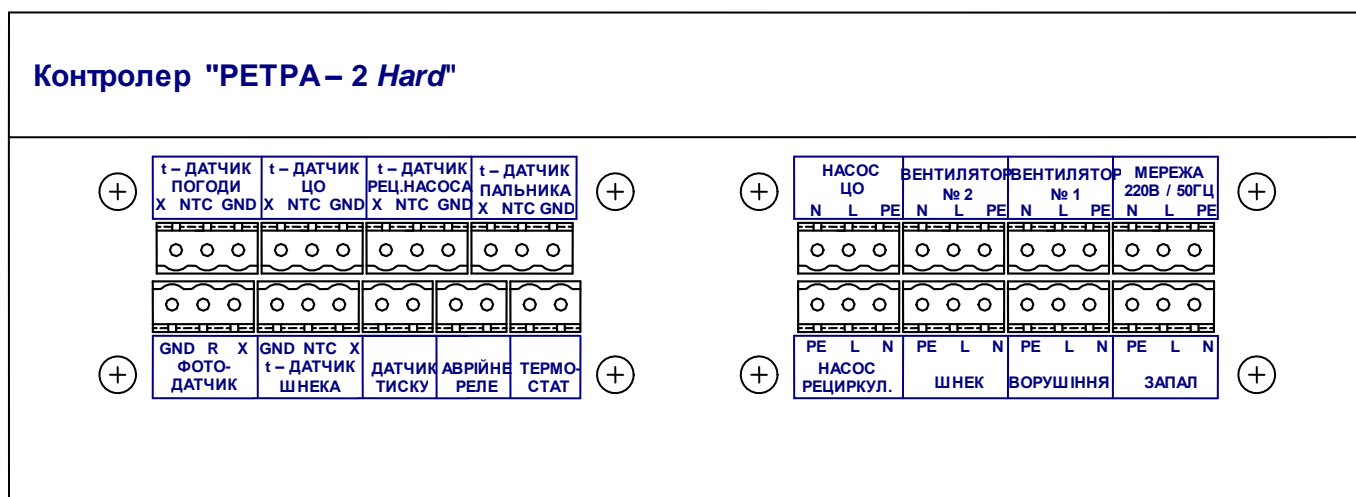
Контролер "PETPA – 2 *Hard*"

| t – ДАТЧИК ПОГОДИ X NTC GND | t – ДАТЧИК ЦО X NTC GND | t – ДАТЧИК РЕЦ.НАСОСА X NTC GND | t – ДАТЧИК ПАЛЬНИКА X NTC GND |
|---|---|---|---|

| GND R X ФОТО-ДАТЧИК | GND NTC X t – ДАТЧИК ШНЕКА | ДАТЧИК ТИСКУ | АВРІЙНЕ РЕЛЕ | ТЕРМО-СТАТ |
|---|---|---|---|---|

| НАСОС ЦО N L PE | ВЕНТИЛЯТОР № 2 N L PE | ВЕНТИЛЯТОР № 1 N L PE | МЕРЕЖА 220В / 50ГЦ N L PE |
|---|---|---|---|

| PE L N НАСОС РЕЦИРКУЛ. | PE L N ШНЕК | PE L N ВОРУШІННЯ | PE L N ЗАПАЛ |
|---|---|---|---|